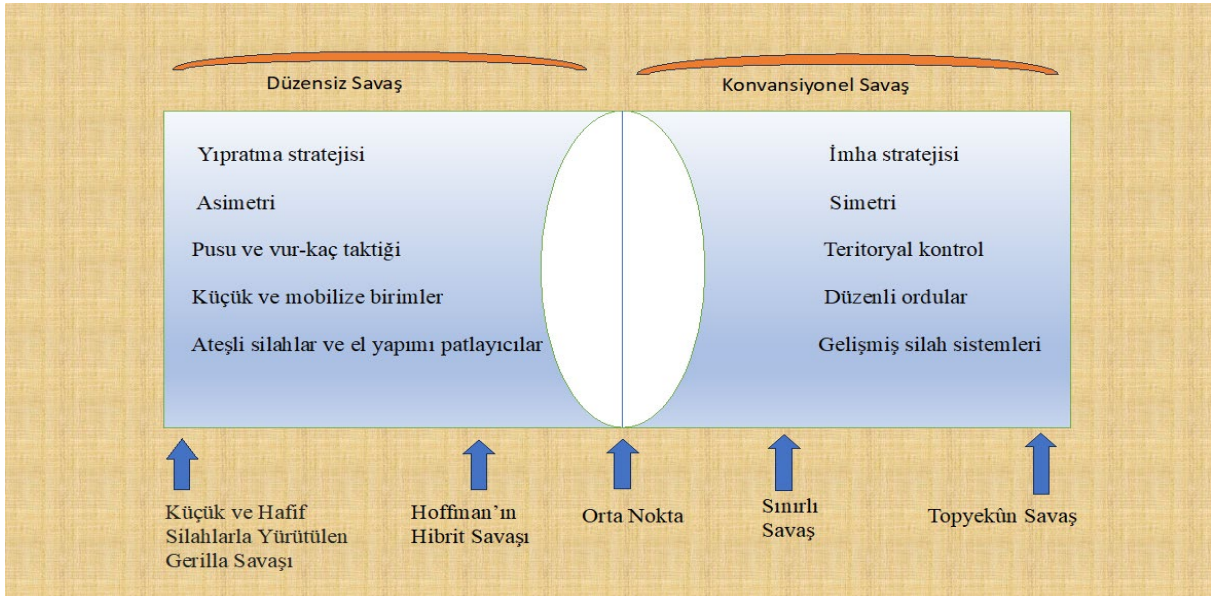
Düzensiz Savaş

Konvansiyonel Savaş

Yıpratma stratejisi

Asimetri

Pusu ve vur-kaç taktiği

Küçük ve mobilize birimler

Ateşli silahlar ve el yapımı patlayıcılar

İmha stratejisi

Simetri

Teritoryal kontrol

Düzenli ordular

Gelişmiş silah sistemleri

Küçük ve Hafif Silahlarla Yürütülen Gerilla Savaşı

Hoffman'ın Hibrit Savaşı

Orta Nokta

Sınırlı Savaş

Topyekûn Savaş